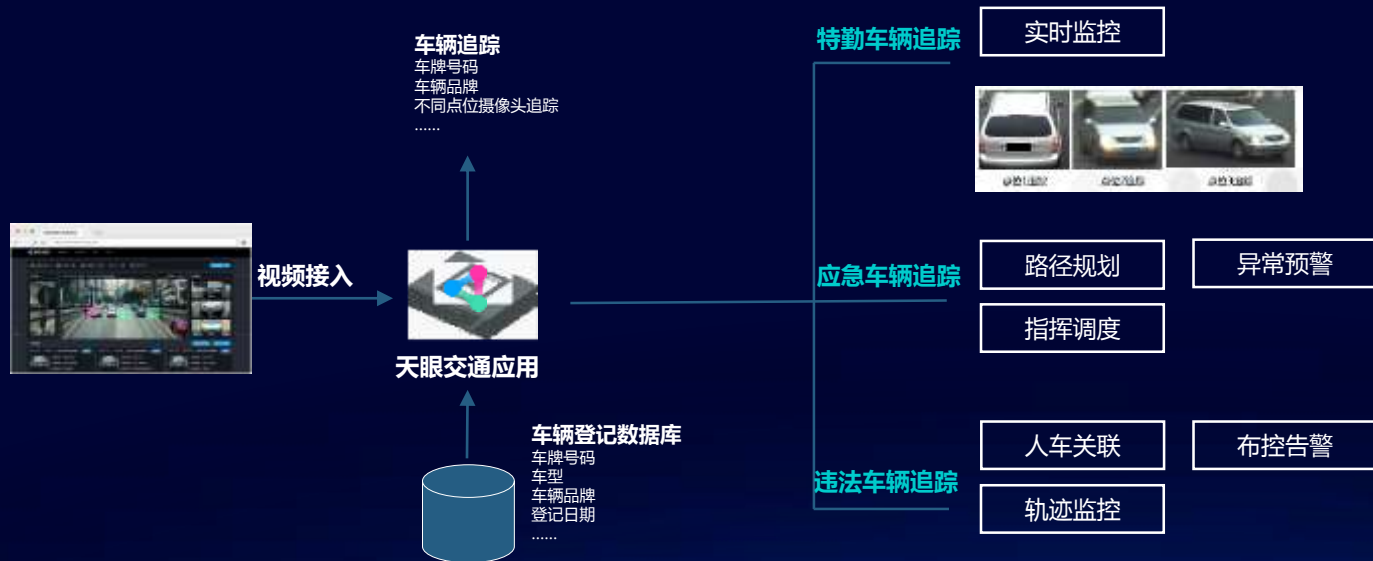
车辆追踪
车牌号码
车辆品牌
不同点位摄像头追踪
……

视频接入

天眼交通应用

车辆登记数据库
车牌号码
车型
车辆品牌
登记日期
……

特勤车辆追踪

实时监控

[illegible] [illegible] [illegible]

应急车辆追踪

路径规划

异常预警

指挥调度

违法车辆追踪

人车关联

布控告警

轨迹监控